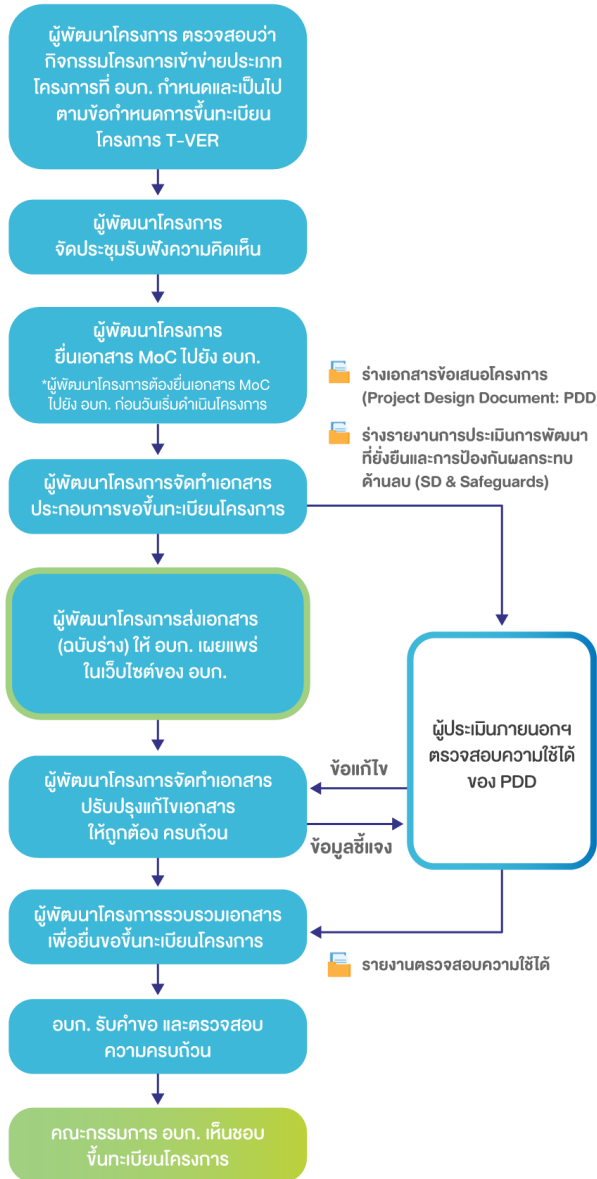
ผู้พัฒนาโครงการ ตรวจสอบว่ากิจกรรมโครงการเข้าข่ายประเภทโครงการที่ อบก. กำหนดและเป็นไปตามข้อกำหนดการขึ้นทะเบียนโครงการ T-VER

ผู้พัฒนาโครงการ จัดประชุมรับฟังความคิดเห็น

ผู้พัฒนาโครงการ ยื่นเอกสาร MoC ไปยัง อบก.

*ผู้พัฒนาโครงการต้องยื่นเอกสาร MoC ไปยัง อบก. ก่อนวันเริ่มดำเนินโครงการ

ร่างเอกสารข้อเสนอโครงการ (Project Design Document: PDD

ร่างรายงานการประเมินการพัฒนาที่ยั่งยืนและการป้องกันผลกระทบด้านลบ (SD & Safeguards)

ผู้พัฒนาโครงการจัดทำเอกสารประกอบการขอขึ้นทะเบียนโครงการ

ผู้พัฒนาโครงการส่งเอกสาร (ฉบับร่าง) ให้ อบก. เผยแพร่ในเว็บไซต์ของ อบก.

ผู้ประเมินภายนอกฯ ตรวจสอบความใช้ได้ของ PDD

ข้อแก้ไข

ผู้พัฒนาโครงการจัดทำเอกสาร ปรับปรุงแก้ไขเอกสาร ให้ถูกต้อง ครบถ้วน

ข้อมูลชี้แจง

ผู้พัฒนาโครงการรวบรวมเอกสารเพื่อยื่นขอขึ้นทะเบียนโครงการ

รายงานตรวจสอบความใช้ได้

อบก. รับคำขอ และตรวจสอบความครบถ้วน

คณะกรรมการ อบก. เห็นชอบขึ้นทะเบียนโครงการ